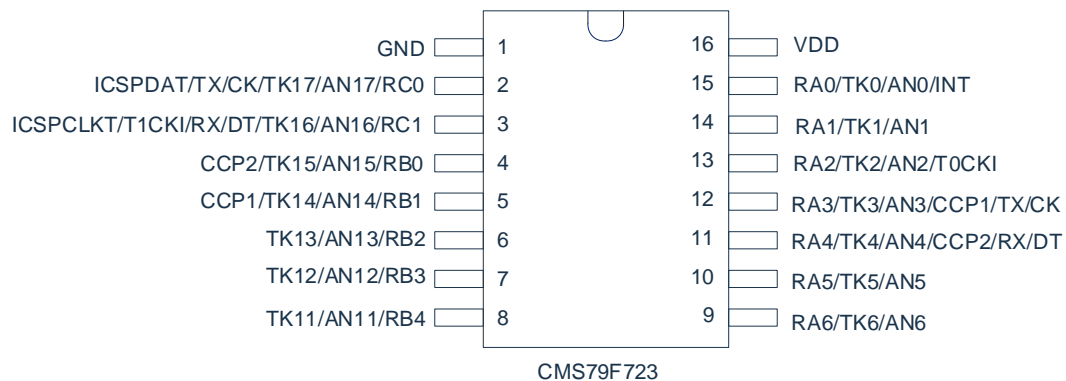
GND 1
ICSPDAT/TX/CK/TK17/AN17/RC0 2
ICSPCLKT/T1CKI/RX/DT/TK16/AN16/RC1 3
CCP2/TK15/AN15/RB0 4
CCP1/TK14/AN14/RB1 5
TK13/AN13/RB2 6
TK12/AN12/RB3 7
TK11/AN11/RB4 8

16 VDD
15 RA0/TK0/AN0/INT
14 RA1/TK1/AN1
13 RA2/TK2/AN2/T0CKI
12 RA3/TK3/AN3/CCP1/TX/CK
11 RA4/TK4/AN4/CCP2/RX/DT
10 RA5/TK5/AN5
9 RA6/TK6/AN6

CMS79F723